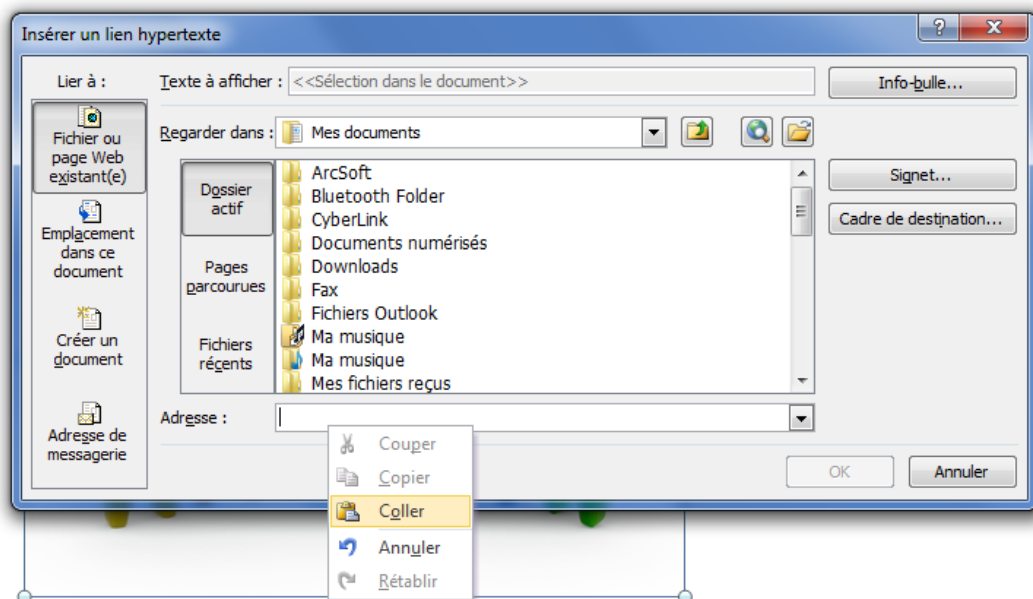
Insérer un lien hypertexte

?

X

Lier à :

Fichier ou page Web existant(e)

Emplacement dans ce document

Créer un document

Adresse de messagerie

Texte à afficher : <<Sélection dans le document>>

Info-bulle...

Regarder dans : Mes documents

Dossier actif

Pages parcourues

Fichiers récents

ArcSoft
Bluetooth Folder
CyberLink
Documents numérisés
Downloads
Fax
Fichiers Outlook
Ma musique
Ma musique
Mes fichiers reçus

Signet...

Cadre de destination...

Adresse :

OK

Annuler

Couper
Copier
Coller
Annuler
Rétablir